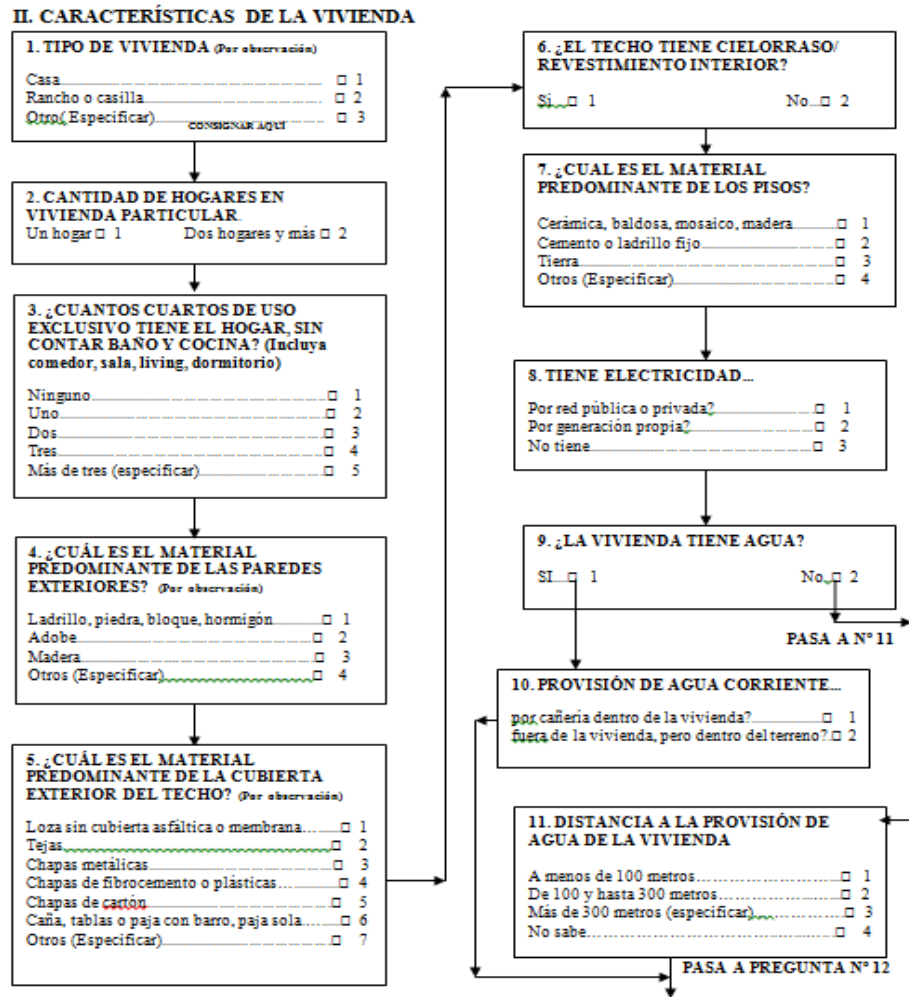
II. CARACTERÍSTICAS DE LA VIVIENDA

1. TIPO DE VIVIENDA (Por observación)

Casa........................................................ □ 1
Rancho o casilla........................................ □ 2
Otro( Especificar) CONSIGNAR AQUÍ .......... □ 3

2. CANTIDAD DE HOGARES EN VIVIENDA PARTICULAR

Un hogar □ 1 Dos hogares y más □ 2

3. ¿CUANTOS CUARTOS DE USO EXCLUSIVO TIENE EL HOGAR, SIN CONTAR BAÑO Y COCINA? (Incluya comedor, sala, living, dormitorio)

Ninguno.................................................. □ 1
Uno......................................................... □ 2
Dos......................................................... □ 3
Tres........................................................ □ 4
Más de tres (especificar)............................ □ 5

4. ¿CUÁL ES EL MATERIAL PREDOMINANTE DE LAS PAREDES EXTERIORES? (Por observación)

Ladrillo, piedra, bloque, hormigón.............. □ 1
Adobe.................................................... □ 2
Madera................................................... □ 3
Otros (Especificar)................................... □ 4

5. ¿CUÁL ES EL MATERIAL PREDOMINANTE DE LA CUBIERTA EXTERIOR DEL TECHO? (Por observación)

Loza sin cubierta asfáltica o membrana.......... □ 1
Tejas...................................................... □ 2
Chapas metálicas...................................... □ 3
Chapas de fibrocemento o plásticas.............. □ 4
Chapas de cartón...................................... □ 5
Caña, tablas o paja con barro, paja sola......... □ 6
Otros (Especificar).................................... □ 7

6. ¿EL TECHO TIENE CIELORRASO/ REVESTIMIENTO INTERIOR?

Si...□ 1 No...□ 2

7. ¿CUAL ES EL MATERIAL PREDOMINANTE DE LOS PISOS?

Cerámica, baldosa, mosaico, madera............ □ 1
Cemento o ladrillo fijo.............................. □ 2
Tierra..................................................... □ 3
Otros (Especificar)................................... □ 4

8. TIENE ELECTRICIDAD...

Por red pública o privada?........................ □ 1
Por generación propia?............................. □ 2
No tiene................................................. □ 3

9. ¿LA VIVIENDA TIENE AGUA?

SI...□ 1 No...□ 2

PASA A N° 11

10. PROVISIÓN DE AGUA CORRIENTE...

por cañeria dentro de la vivienda?.............. □ 1
fuera de la vivienda, pero dentro del terreno? □ 2

11. DISTANCIA A LA PROVISIÓN DE AGUA DE LA VIVIENDA

A menos de 100 metros............................. □ 1
De 100 y hasta 300 metros......................... □ 2
Más de 300 metros (especificar).................. □ 3
No sabe.................................................. □ 4

PASA A PREGUNTA N° 12